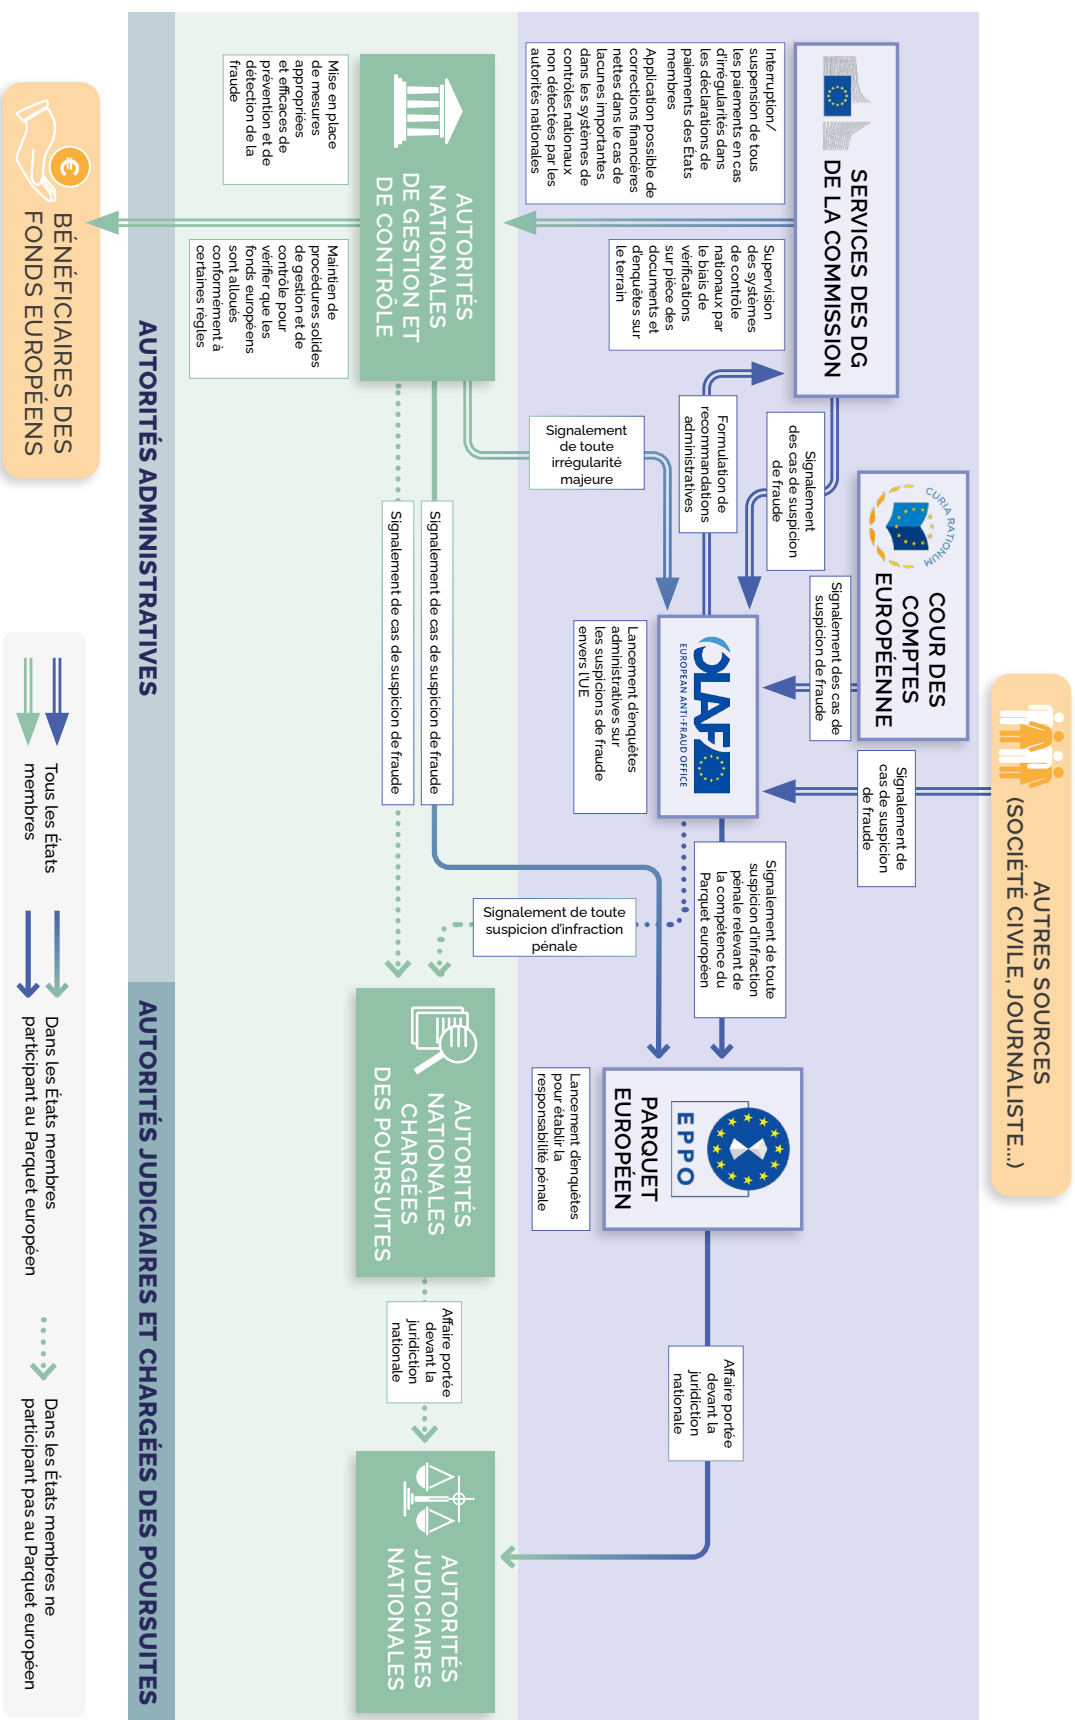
SERVICES DES DG DE LA COMMISSION

Interruption/ suspension de tous les paiements en cas d'irrégularités dans les déclarations de paiements des États membres

Application possible de corrections financières nettes dans le cas de lacunes importantes dans les systèmes de contrôles nationaux non détectées par les autorités nationales

Supervision des systèmes de contrôle nationaux par le biais de vérifications sur pièce des documents et d'enquêtes sur le terrain

AUTORITÉS NATIONALES DE GESTION ET DE CONTRÔLE

Mise en place de mesures appropriées et efficaces de prévention et de détection de la fraude

Maintien de procédures solides de gestion et de contrôle pour vérifier que les fonds européens sont alloués conformément à certaines règles

BÉNÉFICIAIRES DES FONDS EUROPÉENS

AUTORITÉS ADMINISTRATIVES

Formulation de recommandations administratives

Signalement des cas de suspicion de fraude

Signalement de toute irrégularité majeure

COUR DES COMPTES EUROPÉENNE

CURIA RATIONUM

Signalement des cas de suspicion de fraude

OLAF
EUROPEAN ANTI-FRAUD OFFICE

Lancement d'enquêtes administratives sur les suspicions de fraude envers l'UE

AUTRES SOURCES (SOCIÉTÉ CIVILE, JOURNALISTE...)

Signalement de cas de suspicion de fraude

Signalement de cas de suspicion de fraude

Signalement de cas de suspicion de fraude

Signalement de toute suspicion d'infraction pénale relevant de la compétence du Parquet européen

Signalement de toute suspicion d'infraction pénale

Tous les États membres

Dans les États membres participant au Parquet européen

Dans les États membres ne participant pas au Parquet européen

AUTORITÉS NATIONALES CHARGÉES DES POURSUITES

EPPO
PARQUET EUROPÉEN

Lancement d'enquêtes pour établir la responsabilité pénale

Affaire portée devant la juridiction nationale

Affaire portée devant la juridiction nationale

AUTORITÉS JUDICIAIRES NATIONALES

AUTORITÉS JUDICIAIRES ET CHARGÉES DES POURSUITES